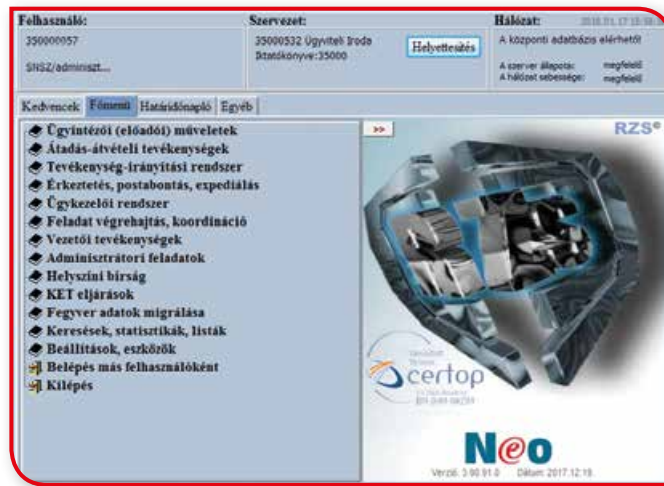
Felhasználó:
350000057
SNSZ/adminiszt...

Szervezet:
35000532 Ügyviteli Iroda
Iktatókönyve:35000
Helyettesítés

Hálózat:
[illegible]
A központi adatbázis elérhető!
A szerver állapota: megfelelő
A hálózat sebessége: megfelelő

Kedvencek | Főmenü | Határidőnapló | Egyéb

Ügyintézői (előadói) műveletek
Átadás-átvételi tevékenységek
Tevékenység-irányítási rendszer
Érkeztetés, postabontás, expediálás
Ügykezelői rendszer
Feladat végrehajtás, koordináció
Vezetői tevékenységek
Adminisztrátori feladatok
Helyszíni bírság
KET eljárások
Fegyver adatok migrálása
Keresések, statisztikák, listák
Beállítások, eszközök
Belépés más felhasználóként
Kilépés

>>
RZS®

certop
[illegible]

Neo
Verzió: 3.90.91.0 Dátum: 2017.12.19.